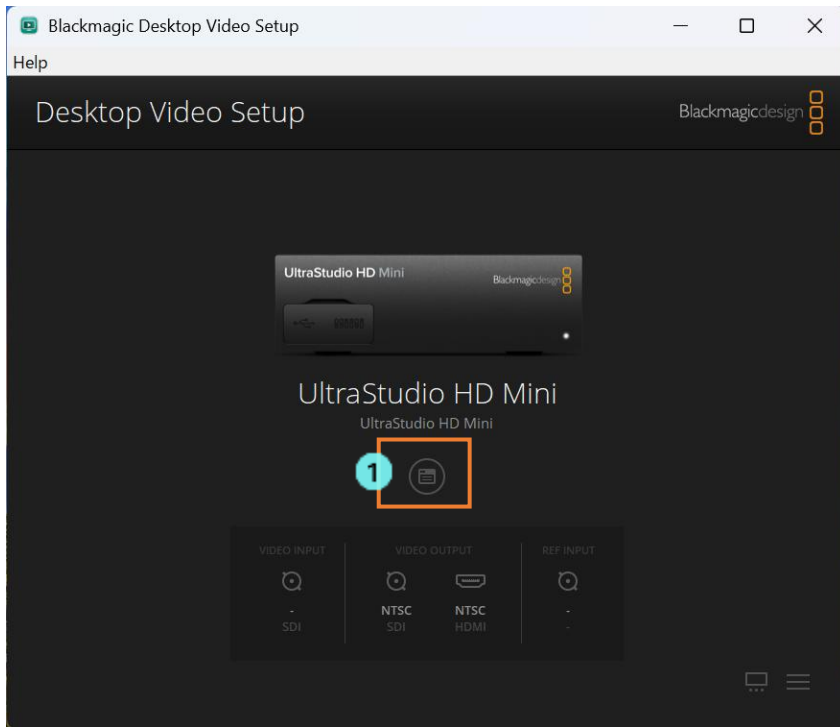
Blackmagic Desktop Video Setup

Help

Desktop Video Setup

Blackmagicdesign

UltraStudio HD Mini

Blackmagicdesign

UltraStudio HD Mini

UltraStudio HD Mini

1

| VIDEO INPUT | VIDEO OUTPUT | | REF INPUT |
|---|---|---|---|
| - | NTSC | NTSC | - |
| SDI | SDI | HDMI | - |